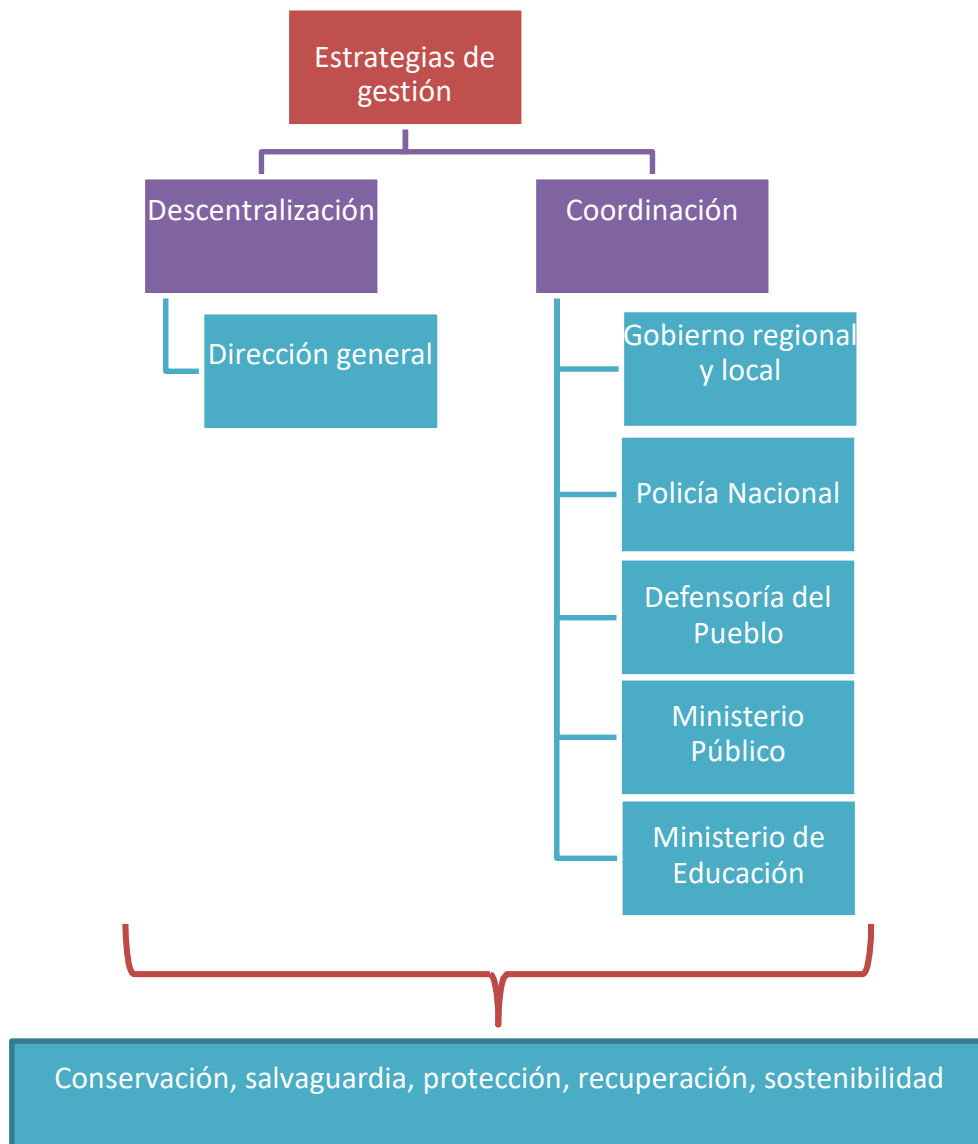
Estrategias de gestión

Descentralización

Coordinación

Dirección general

Gobierno regional y local

Policía Nacional

Defensoría del Pueblo

Ministerio Público

Ministerio de Educación

Conservación, salvaguardia, protección, recuperación, sostenibilidad